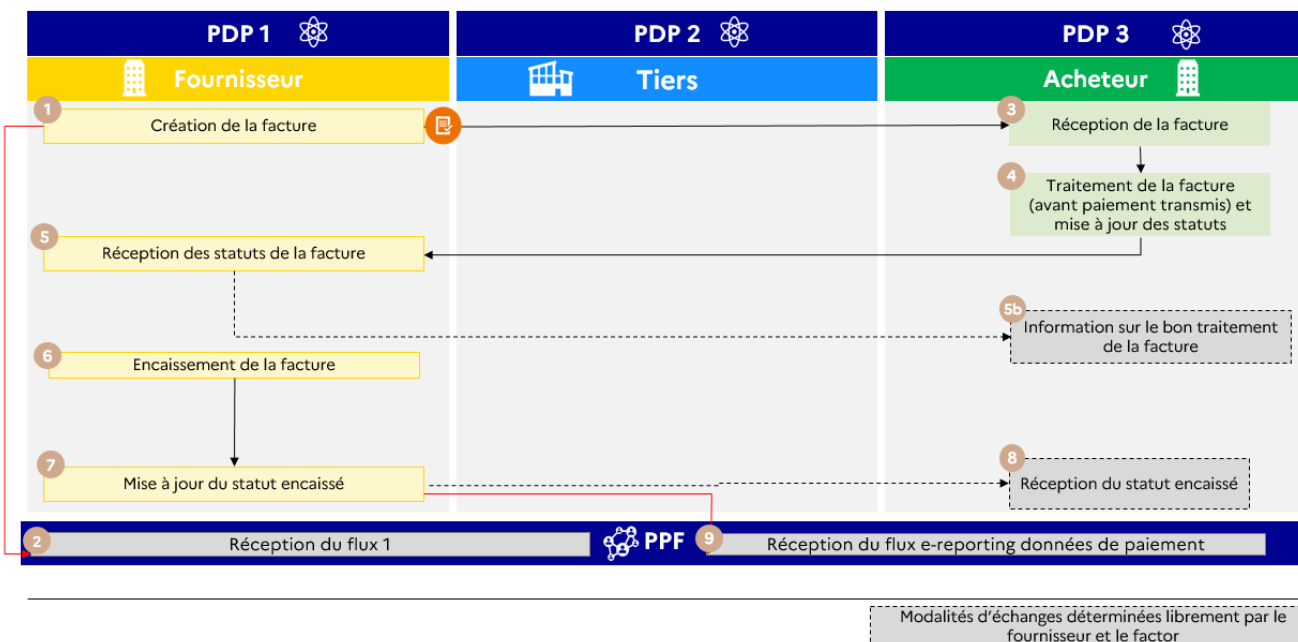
PDP 1

PDP 2

PDP 3

Fournisseur

Tiers

Acheteur

1
Création de la facture

3
Réception de la facture

4
Traitement de la facture (avant paiement transmis) et mise à jour des statuts

5
Réception des statuts de la facture

5b
Information sur le bon traitement de la facture

6
Encaissement de la facture

7
Mise à jour du statut encaissé

8
Réception du statut encaissé

2
Réception du flux 1

PPF

9
Réception du flux e-reporting données de paiement

Modalités d'échanges déterminées librement par le fournisseur et le factor